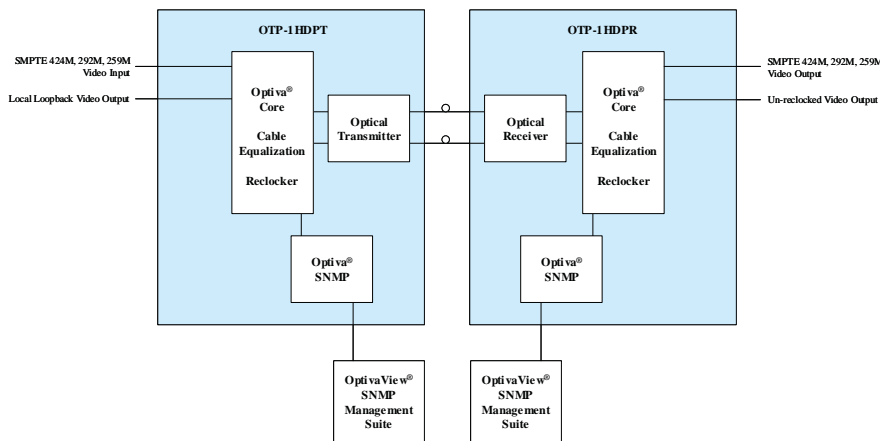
OTP-1HDPT

SMPTE 424M, 292M, 259M
Video Input

Local Loopback Video Output

Optiva®
Core

Cable
Equalization

Reclocker

Optical
Transmitter

Optiva®
SNMP

OptivaView®
SNMP
Management
Suite

OTP-1HDPR

Optical
Receiver

Optiva®
Core

Cable
Equalization

Reclocker

SMPTE 424M, 292M, 259M
Video Output

Un-reclocked Video Output

Optiva®
SNMP

OptivaView®
SNMP
Management
Suite